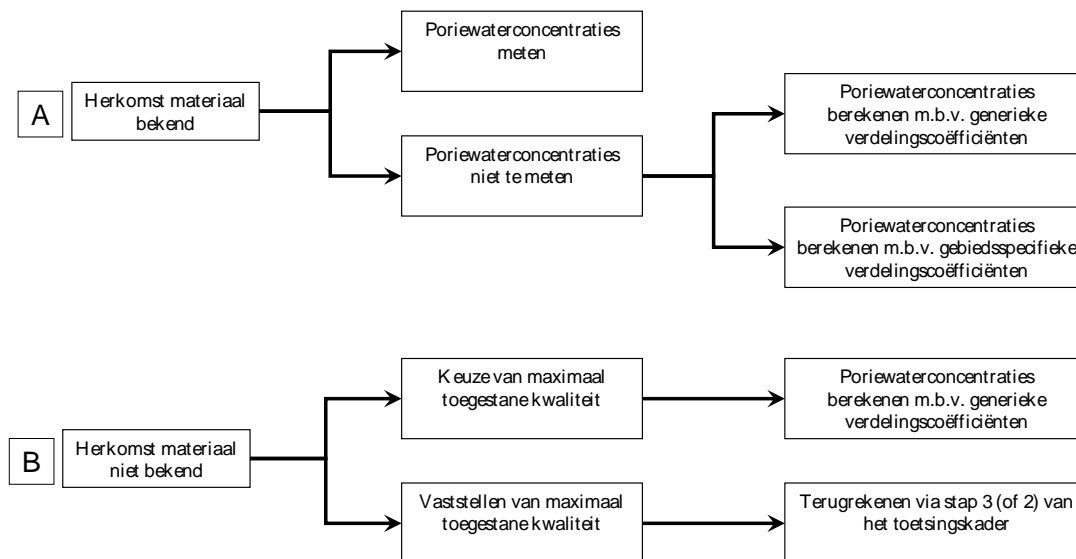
A

Herkomst materiaal bekend

Poriewaterconcentraties meten

Poriewaterconcentraties niet te meten

Poriewaterconcentraties berekenen m.b.v. generieke verdelingscoëfficiënten

Poriewaterconcentraties berekenen m.b.v. gebiedsspecifieke verdelingscoëfficiënten

B

Herkomst materiaal niet bekend

Keuze van maximaal toegestane kwaliteit

Poriewaterconcentraties berekenen m.b.v. generieke verdelingscoëfficiënten

Vaststellen van maximaal toegestane kwaliteit

Terugrekenen via stap 3 (of 2) van het toetsingskader